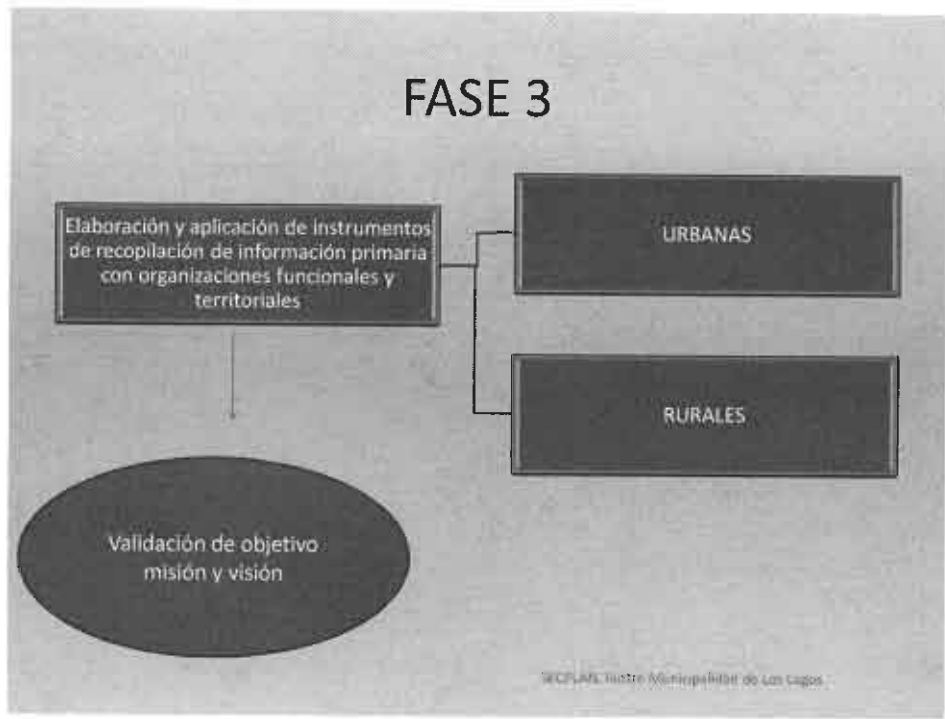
FASE 3

Elaboración y aplicación de instrumentos de recopilación de información primaria con organizaciones funcionales y territoriales

URBANAS

RURALES

Validación de objetivo misión y visión

SECPLAN, Ilustre Municipalidad de Los Lagos